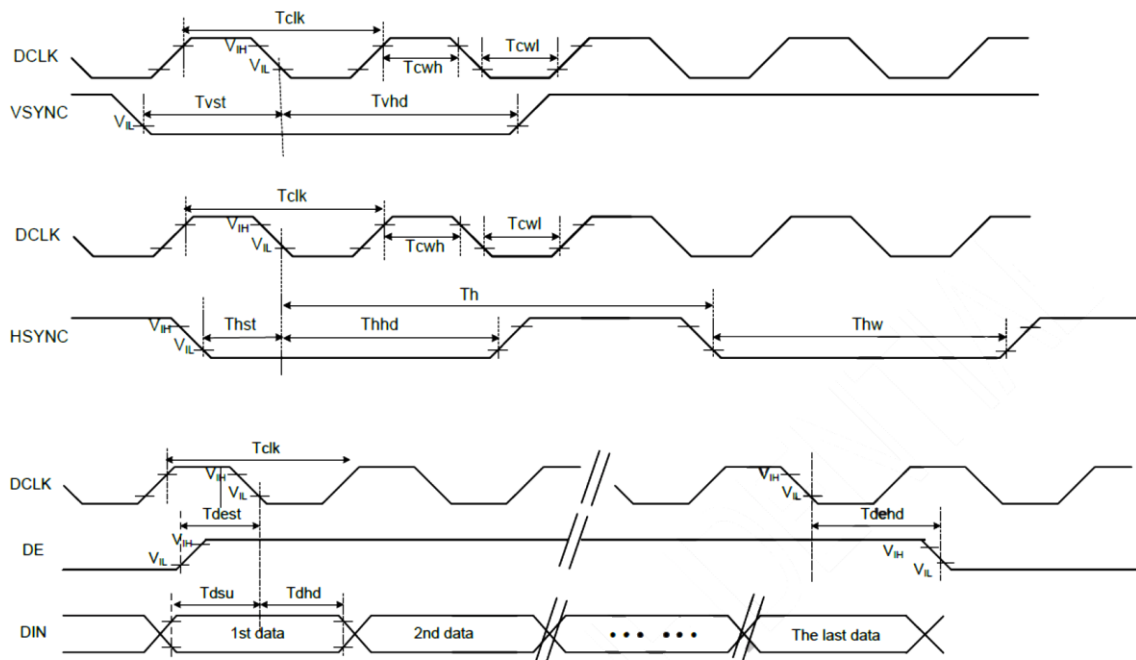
DCLK
Tclk
$V_{IH}$
$V_{IL}$
Tcwh
Tcwl
VSYNC
$V_{IL}$
Tvst
Tvhd

DCLK
Tclk
$V_{IH}$
$V_{IL}$
Tcwh
Tcwl
Th
HSYNC
$V_{IH}$
$V_{IL}$
Thst
Thhd
Thw

DCLK
Tclk
$V_{IH}$
$V_{IL}$
Tdest
$V_{IH}$
$V_{IL}$
Tdehd
DE
$V_{IH}$
$V_{IL}$
$V_{IH}$
$V_{IL}$
Tdsu
Tdhd
DIN
1st data
2nd data
••• •••
The last data